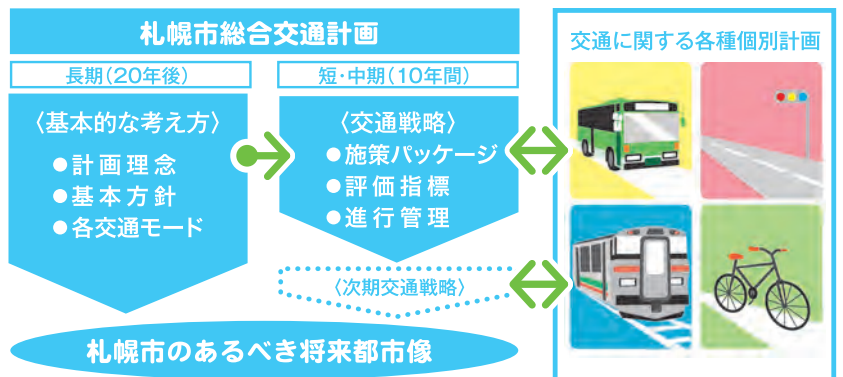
札幌市総合交通計画

長期（20年後）

〈基本的な考え方〉
●計画理念
●基本方針
●各交通モード

短・中期（10年間）

〈交通戦略〉
●施策パッケージ
●評価指標
●進行管理

〈次期交通戦略〉

札幌市のあるべき将来都市像

交通に関する各種個別計画